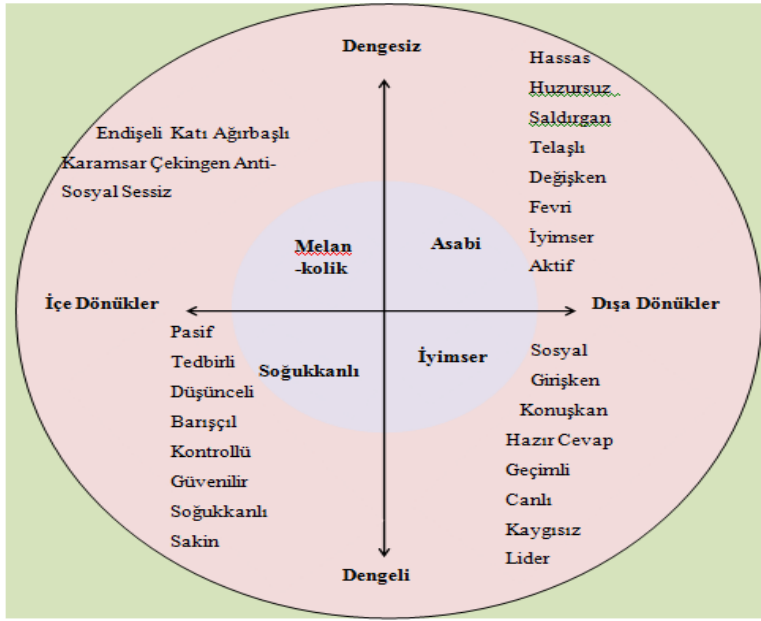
Dengesiz

Endişeli Katı Ağırbaşlı Karamsar Çekingen Anti-Sosyal Sessiz

Hassas
Huzursuz
Saldırgan
Telaşlı
Değişken
Fevri
İyimser
Aktif

Melan -kolik

Asabi

İçe Dönükler

Dışa Dönükler

Soğukkanlı

İyimser

Pasif
Tedbirli
Düşünceli
Barışçıl
Kontrollü
Güvenilir
Soğukkanlı
Sakin

Sosyal
Girişken
Konuşkan
Hazır Cevap
Geçimli
Canlı
Kaygısız
Lider

Dengeli